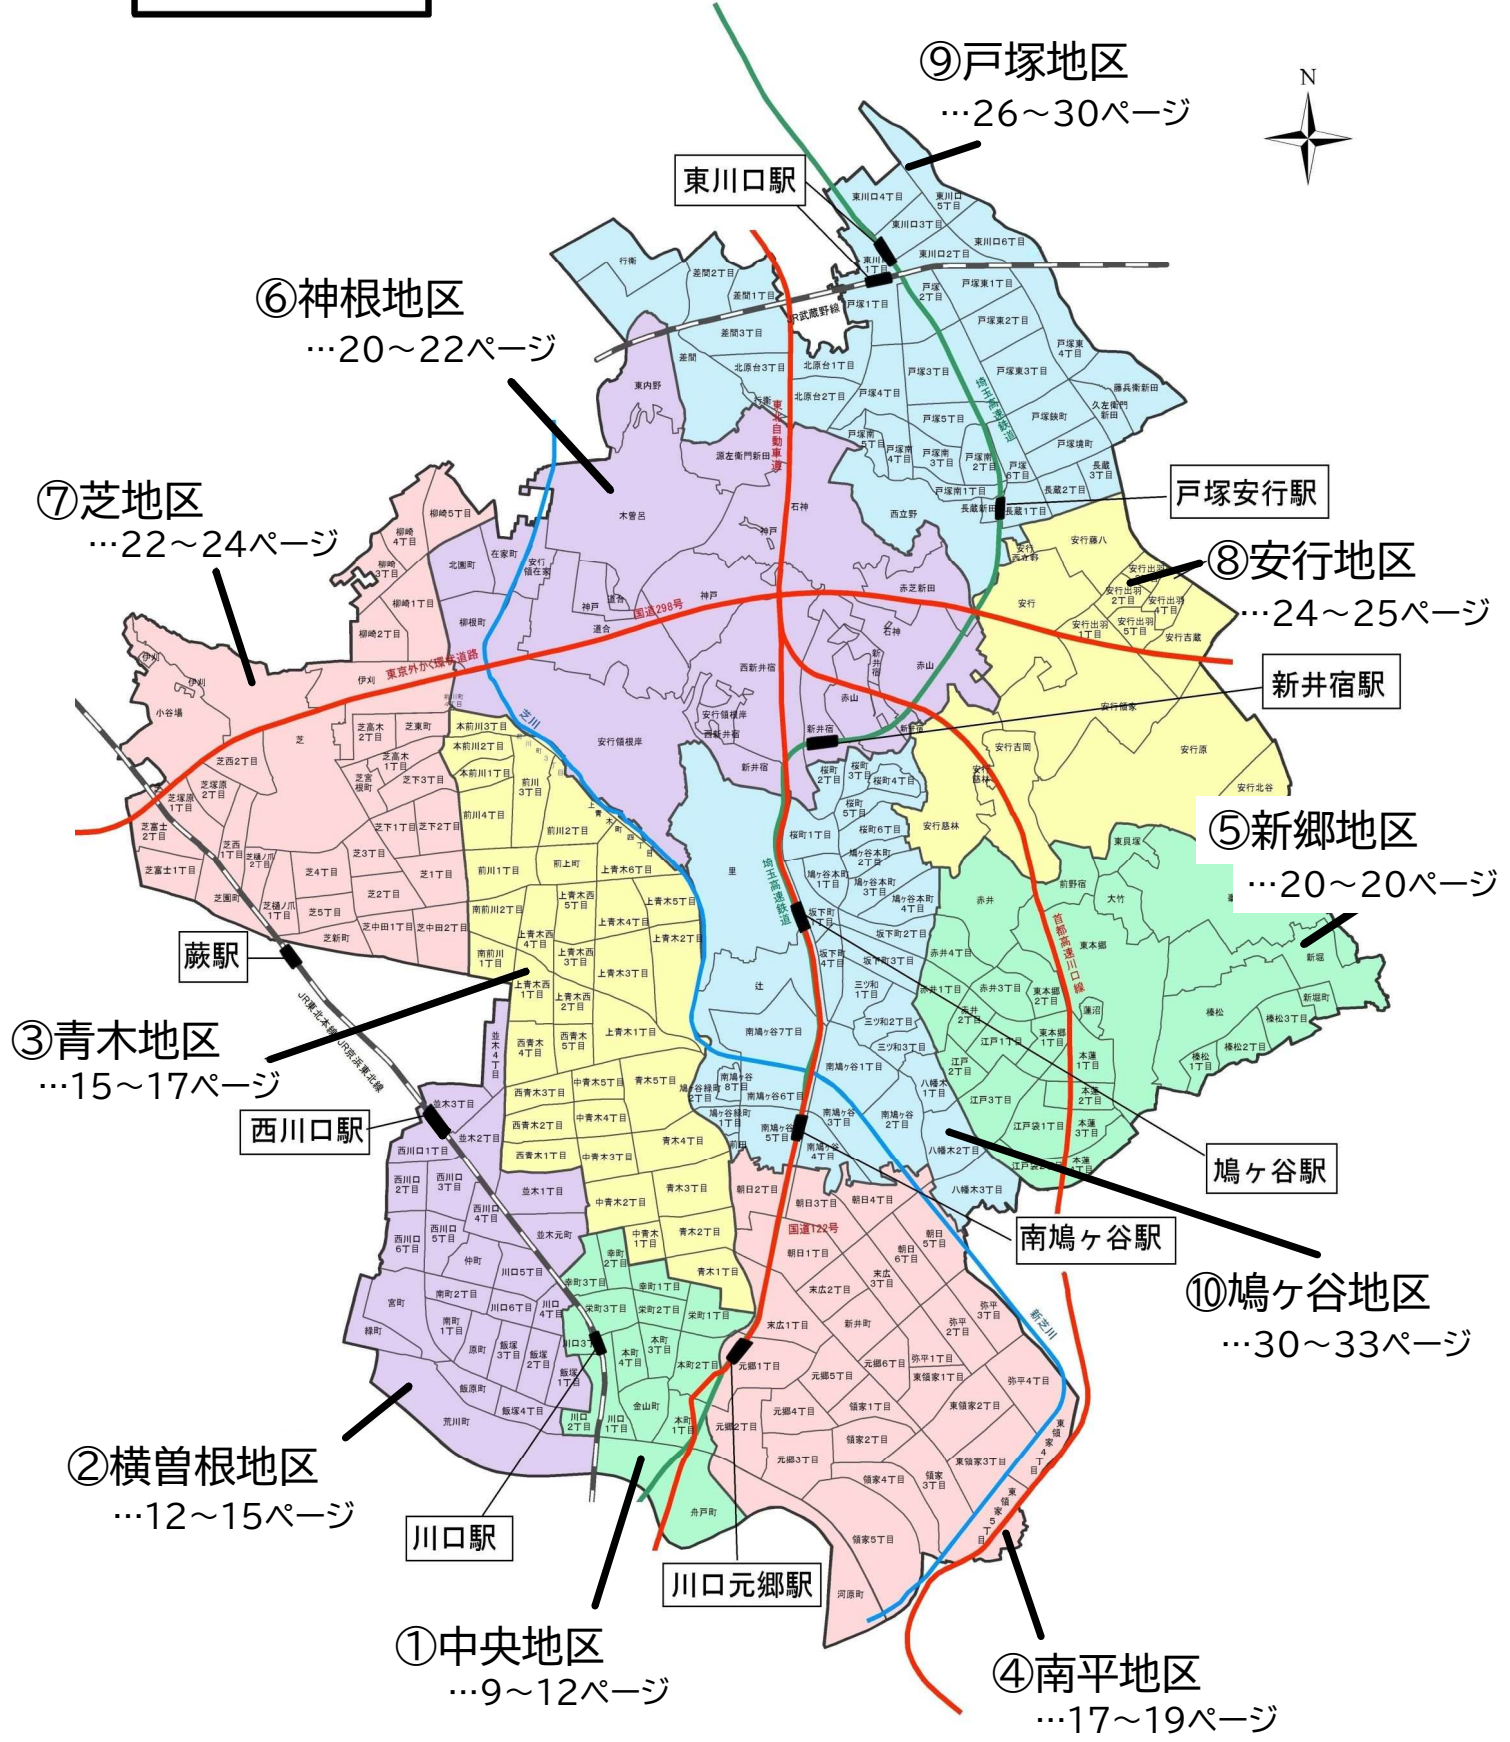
⑨戸塚地区
…26～30ページ

N

東川口駅

⑥神根地区
…20～22ページ

⑦芝地区
…22～24ページ

戸塚安行駅

⑧安行地区
…24～25ページ

新井宿駅

⑤新郷地区
…20～20ページ

蕨駅

③青木地区
…15～17ページ

西川口駅

鳩ヶ谷駅

南鳩ヶ谷駅

⑩鳩ヶ谷地区
…30～33ページ

②横曽根地区
…12～15ページ

川口駅

川口元郷駅

①中央地区
…9～12ページ

④南平地区
…17～19ページ

東京外かく環状道路
国道298号
国道122号
東北自動車道
首都高速川口線
埼玉高速鉄道
JR武蔵野線
JR東北本線
JR京浜東北線
芝川
新芝川

東川口4丁目
東川口5丁目
東川口3丁目
東川口6丁目
東川口2丁目
東川口1丁目
戸塚1丁目
戸塚2丁目
戸塚東1丁目
戸塚東2丁目
戸塚東3丁目
戸塚東4丁目
戸塚3丁目
戸塚4丁目
戸塚5丁目
戸塚南1丁目
戸塚南2丁目
戸塚南3丁目
戸塚南4丁目
戸塚南5丁目
戸塚6丁目
戸塚鋏町
戸塚境町
藤兵衛新田
久左衛門新田
長蔵1丁目
長蔵2丁目
長蔵3丁目
長蔵新田
西立野
行衛
差間1丁目
差間2丁目
差間3丁目
差間
北原台1丁目
北原台2丁目
北原台3丁目
東内野
源左衛門新田
木曽呂
石神
神戸
赤芝新田
安行領在家
在家町
北園町
柳根町
柳崎1丁目
柳崎2丁目
柳崎3丁目
柳崎4丁目
柳崎5丁目
道合
西新井宿
赤山
新井宿
安行領根岸
西新井宿
安行
安行藤八
安行出羽
安行出羽2丁目
安行出羽4丁目
安行出羽5丁目
安行吉蔵
安行領家
安行吉岡
安行原
安行北谷
安行慈林
安行西立野
伊刈
小谷場
芝
芝西1丁目
芝西2丁目
芝塚原1丁目
芝塚原2丁目
芝富士1丁目
芝富士2丁目
芝樋ノ爪1丁目
芝樋ノ爪2丁目
芝園町
芝宮根町
芝高木1丁目
芝高木2丁目
芝東町
芝下1丁目
芝下2丁目
芝下3丁目
芝1丁目
芝2丁目
芝3丁目
芝4丁目
芝5丁目
芝中田1丁目
芝中田2丁目
芝新町
本前川1丁目
本前川2丁目
本前川3丁目
前川1丁目
前川2丁目
前川3丁目
前川4丁目
前上町
南前川1丁目
南前川2丁目
上青木1丁目
上青木2丁目
上青木3丁目
上青木4丁目
上青木5丁目
上青木6丁目
上青木西1丁目
上青木西2丁目
上青木西3丁目
上青木西4丁目
上青木西5丁目
西青木1丁目
西青木2丁目
西青木3丁目
西青木4丁目
西青木5丁目
中青木1丁目
中青木2丁目
中青木3丁目
中青木4丁目
中青木5丁目
青木1丁目
青木2丁目
青木3丁目
青木4丁目
青木5丁目
並木1丁目
並木2丁目
並木3丁目
並木4丁目
並木元町
西川口1丁目
西川口2丁目
西川口3丁目
西川口4丁目
西川口5丁目
西川口6丁目
仲町
宮町
緑町
南町1丁目
南町2丁目
原町
飯塚1丁目
飯塚2丁目
飯塚3丁目
飯塚4丁目
飯原町
荒川町
川口1丁目
川口2丁目
川口3丁目
川口4丁目
川口5丁目
川口6丁目
幸町1丁目
幸町2丁目
幸町3丁目
栄町1丁目
栄町2丁目
栄町3丁目
本町1丁目
本町2丁目
本町3丁目
本町4丁目
金山町
舟戸町
里
桜町1丁目
桜町2丁目
桜町3丁目
桜町4丁目
桜町5丁目
桜町6丁目
鳩ヶ谷本町1丁目
鳩ヶ谷本町2丁目
鳩ヶ谷本町3丁目
鳩ヶ谷本町4丁目
坂下町1丁目
坂下町2丁目
坂下町3丁目
坂下町4丁目
辻
三ツ和1丁目
三ツ和2丁目
三ツ和3丁目
南鳩ヶ谷1丁目
南鳩ヶ谷2丁目
南鳩ヶ谷3丁目
南鳩ヶ谷4丁目
南鳩ヶ谷5丁目
南鳩ヶ谷6丁目
南鳩ヶ谷7丁目
南鳩ヶ谷8丁目
鳩ヶ谷緑町1丁目
鳩ヶ谷緑町2丁目
前田
八幡木1丁目
八幡木2丁目
八幡木3丁目
赤井
赤井1丁目
赤井2丁目
赤井3丁目
赤井4丁目
江戸1丁目
江戸2丁目
江戸3丁目
江戸袋1丁目
江戸袋2丁目
東本郷
東本郷1丁目
東本郷2丁目
前野宿
大竹
東貝塚
蓮沼
本蓮1丁目
本蓮2丁目
本蓮3丁目
本蓮4丁目
新堀
新堀町
榛松
榛松1丁目
榛松2丁目
榛松3丁目
朝日1丁目
朝日2丁目
朝日3丁目
朝日4丁目
朝日5丁目
朝日6丁目
末広1丁目
末広2丁目
末広3丁目
新井町
元郷1丁目
元郷2丁目
元郷3丁目
元郷4丁目
元郷5丁目
元郷6丁目
弥平1丁目
弥平2丁目
弥平3丁目
弥平4丁目
領家1丁目
領家2丁目
領家3丁目
領家4丁目
領家5丁目
東領家1丁目
東領家2丁目
東領家3丁目
東領家4丁目
東領家5丁目
河原町